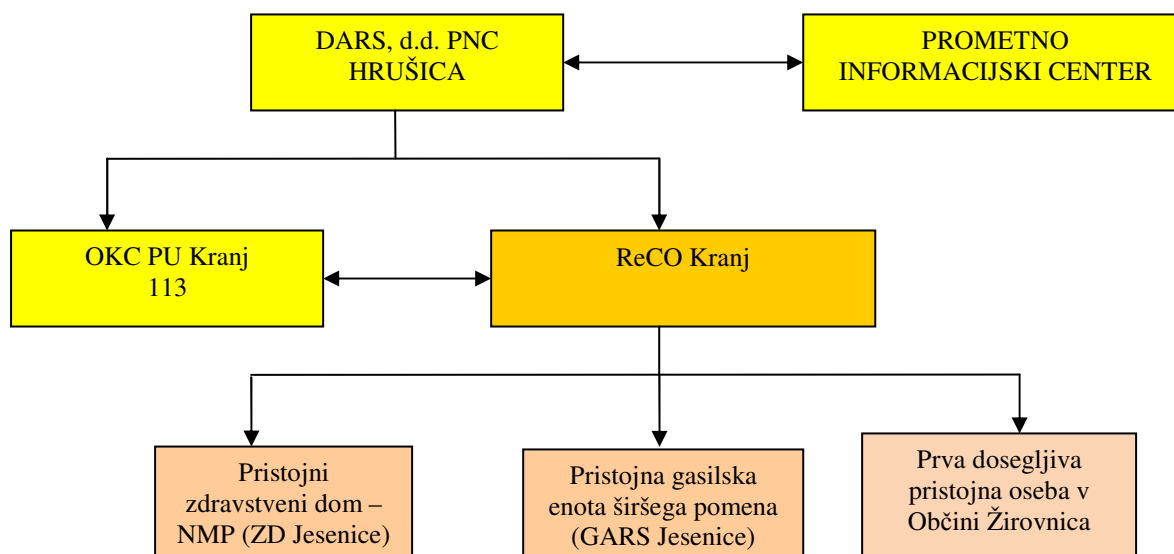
DARS, d.d. PNC HRUŠICA

PROMETNO INFORMACIJSKI CENTER

OKC PU Kranj 113

ReCO Kranj

Pristojni zdravstveni dom – NMP (ZD Jesenice)

Pristojna gasilska enota širšega pomena (GARS Jesenice)

Prva dosegljiva pristojna oseba v Občini Žirovnica